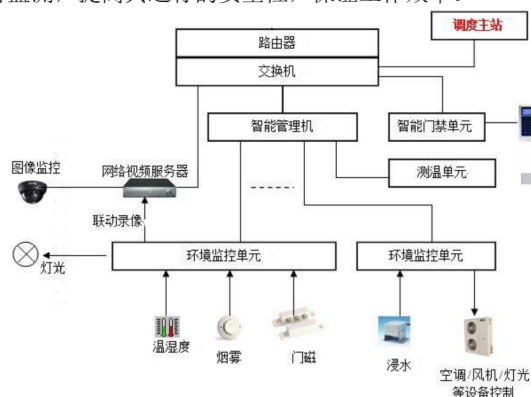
监测，提高夫运行的安全性，保证工作效率。

路由器
调度主站
交换机
智能管理机
智能门禁单元
图像监控
网络视频服务器
测温单元
联动录像
灯光
环境监控单元
环境监控单元
温湿度
烟雾
门磁
浸水
空调/风机/灯光等设备控制